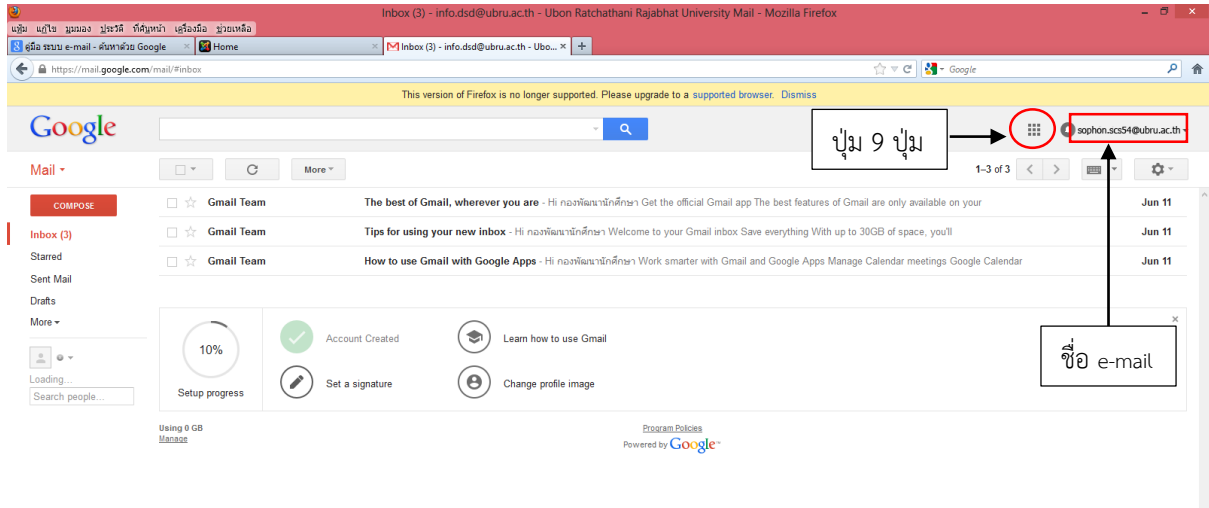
Inbox (3) - info.dsd@ubru.ac.th - Ubon Ratchathani Rajabhat University Mail - Mozilla Firefox

แฟ้ม แก้ไข มุมมอง ประวัติ ที่คั่นหน้า เครื่องมือ ช่วยเหลือ

คู่มือ ระบบ e-mail - ค้นหาด้วย Google | Home | Inbox (3) - info.dsd@ubru.ac.th - Ubo...

https://mail.google.com/mail/#inbox

Google

This version of Firefox is no longer supported. Please upgrade to a supported browser. Dismiss

Google

ปุ่ม 9 ปุ่ม

sophon.scs54@ubru.ac.th

Mail

More

1–3 of 3

COMPOSE

Inbox (3)

Starred

Sent Mail

Drafts

More

Loading...

Search people...

| | | | |
|---|---|---|---|
| ☆ | Gmail Team | The best of Gmail, wherever you are - Hi กองพัฒนานักศึกษา Get the official Gmail app The best features of Gmail are only available on your | Jun 11 |
| ☆ | Gmail Team | Tips for using your new inbox - Hi กองพัฒนานักศึกษา Welcome to your Gmail inbox Save everything With up to 30GB of space, you'll | Jun 11 |
| ☆ | Gmail Team | How to use Gmail with Google Apps - Hi กองพัฒนานักศึกษา Work smarter with Gmail and Google Apps Manage Calendar meetings Google Calendar | Jun 11 |

10%

Setup progress

Account Created

Set a signature

Learn how to use Gmail

Change profile image

ชื่อ e-mail

Using 0 GB

Manage

Program Policies

Powered by Google